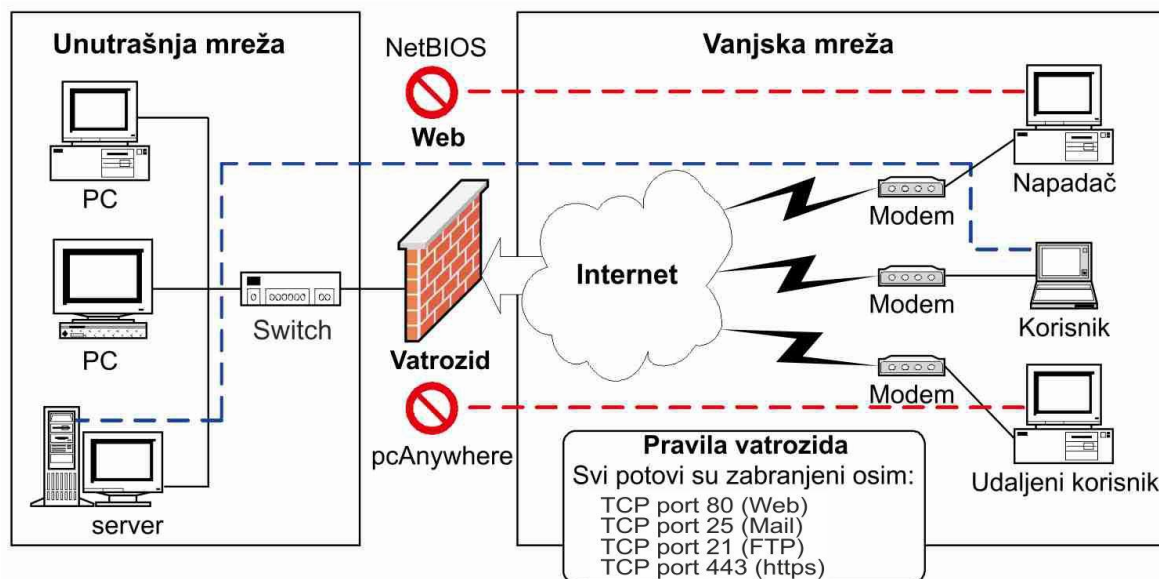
Unutrašnja mreža

PC

PC

server

Switch

NetBIOS

Web

Vatrozid

pcAnywhere

Vanjska mreža

Internet

Modem

Modem

Modem

Napadač

Korisnik

Udaljeni korisnik

Pravila vatrozida
Svi potovi su zabranjeni osim:
TCP port 80 (Web)
TCP port 25 (Mail)
TCP port 21 (FTP)
TCP port 443 (https)